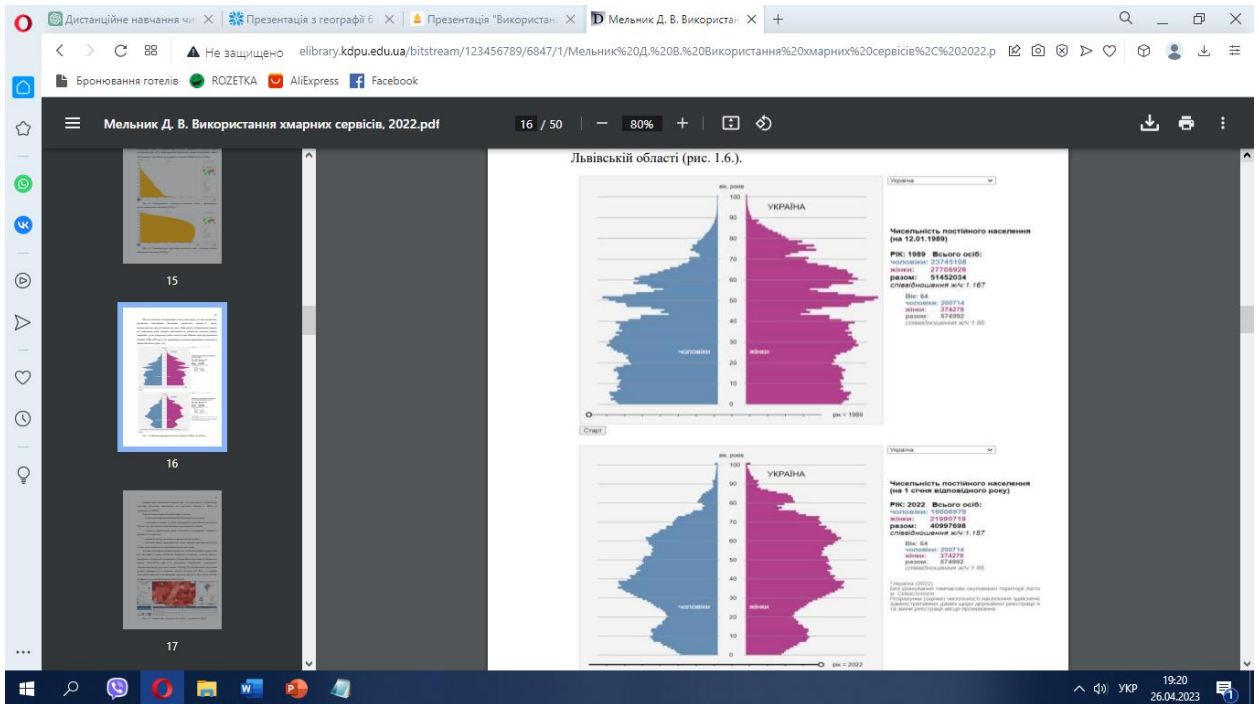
Дистанційне навчання ч ×
Презентація з географії 6 ×
Презентація "Використан ×
Мельник Д. В. Використан ×
+

Не захищено elibrary.kdpu.edu.ua/bitstream/123456789/6847/1/Мельник%20Д.%20В.%20Використання%20хмарних%20сервісів%2C%202022.p

Бронювання готелів ROZETKA AliExpress Facebook

Мельник Д. В. Використання хмарних сервісів, 2022.pdf 16 / 50 — 80% +

15
16
17

Львівській області (рис. 1.6.).

Україна

вік, років
100
90
80
70
60
50
40
30
20
10
0
УКРАЇНА
чоловіки
жінки
рік = 1989

Чисельність постійного населення (на 12.01.1989)

РІК: 1989 Всього осіб:
чоловіки: 23745108
жінки: 27706926
разом: 51452034
співвідношення ж/ч: 1.167

Вік: 64
чоловіки: 200714
жінки: 374278
разом: 574992
співвідношення ж/ч: 1.86

Старт

Україна

вік, років
100
90
80
70
60
50
40
30
20
10
0
УКРАЇНА
чоловіки
жінки
рік = 2022

Чисельність постійного населення (на 1 січня відповідного року)

РІК: 2022 Всього осіб:
чоловіки: 19006979
жінки: 21990719
разом: 40997698
співвідношення ж/ч: 1.157

Вік: 64
чоловіки: 200714
жінки: 374278
разом: 574992
співвідношення ж/ч: 1.86

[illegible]

УКР 19:20 26.04.2023